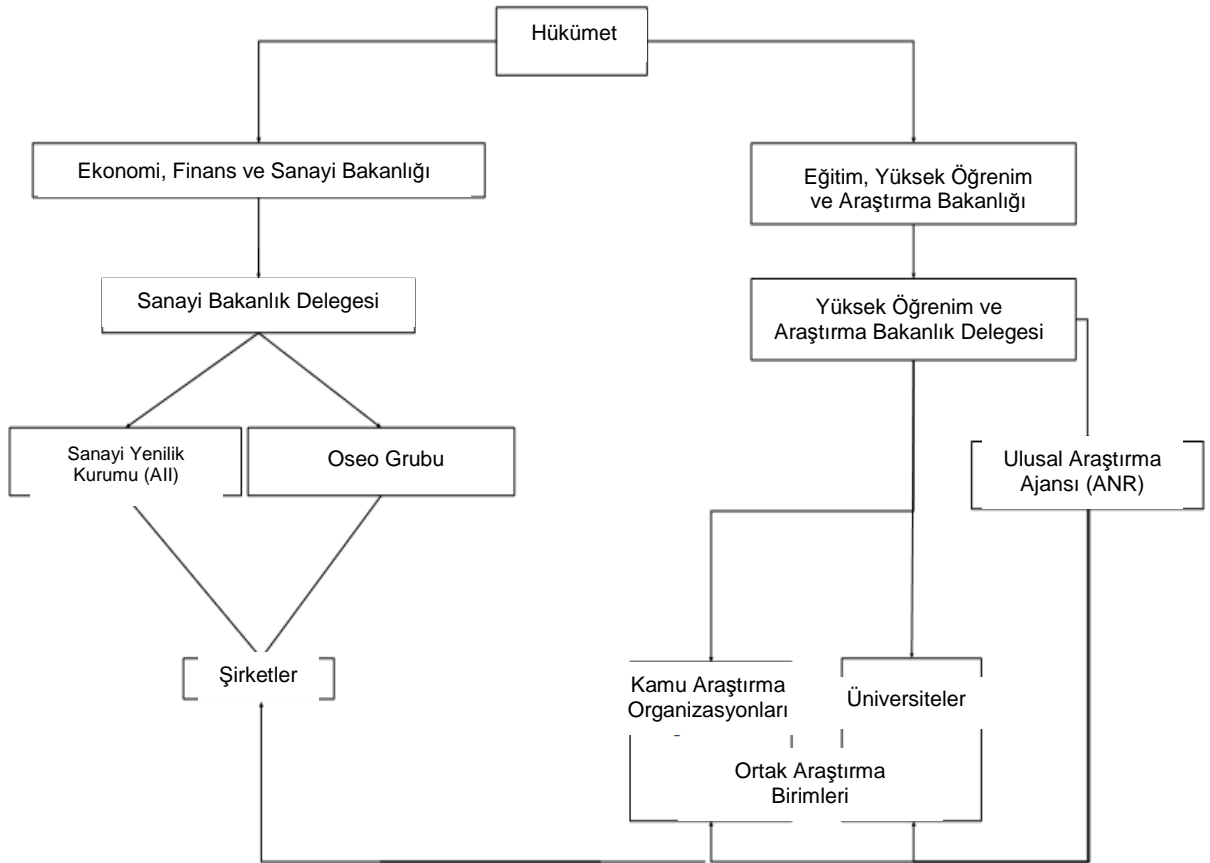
Hükumet

Ekonomi, Finans ve Sanayi Bakanlığı

Eğitim, Yüksek Öğrenim ve Araştırma Bakanlığı

Sanayi Bakanlık Delegesi

Yüksek Öğrenim ve Araştırma Bakanlık Delegesi

Sanayi Yenilik Kurumu (AII)

Oseo Grubu

Ulusal Araştırma Ajansı (ANR)

Şirketler

Kamu Araştırma Organizasyonları

Üniversiteler

Ortak Araştırma Birimleri